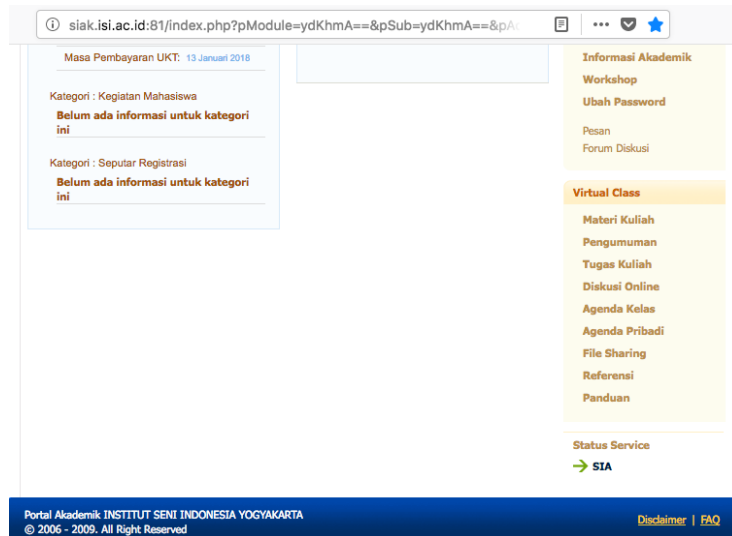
siak.isi.ac.id:81/index.php?pModule=ydKhmA==&pSub=ydKhmA==&pA

Masa Pembayaran UKT: 13 Januari 2018

Kategori : Kegiatan Mahasiswa

Belum ada informasi untuk kategori ini

Kategori : Seputar Registrasi

Belum ada informasi untuk kategori ini

Informasi Akademik
Workshop
Ubah Password

Pesan
Forum Diskusi

Virtual Class

Materi Kuliah
Pengumuman
Tugas Kuliah
Diskusi Online
Agenda Kelas
Agenda Pribadi
File Sharing
Referensi
Panduan

Status Service

SIA

Portal Akademik INSTITUT SENI INDONESIA YOGYAKARTA
© 2006 - 2009. All Right Reserved

Disclaimer | FAQ